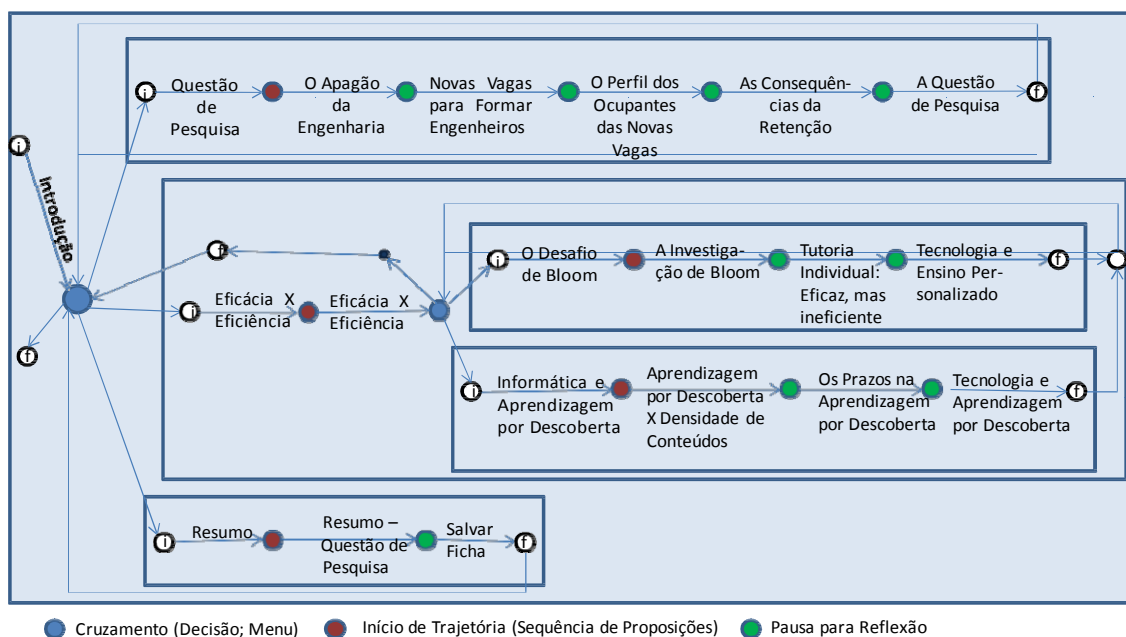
i Questão de Pesquisa O Apagão da Engenharia Novas Vagas para Formar Engenheiros O Perfil dos Ocupantes das Novas Vagas As Consequências da Retenção A Questão de Pesquisa f

i Introdução

f

f

i Eficácia X Eficiência Eficácia X Eficiência

i O Desafio de Bloom A Investigação de Bloom Tutoria Individual: Eficaz, mas ineficiente Tecnologia e Ensino Personalizado f

i Informática e Aprendizagem por Descoberta Aprendizagem por Descoberta X Densidade de Conteúdos Os Prazos na Aprendizagem por Descoberta Tecnologia e Aprendizagem por Descoberta f

i Resumo Resumo – Questão de Pesquisa Salvar Ficha f

Cruzamento (Decisão; Menu) Início de Trajetória (Sequência de Proposições) Pausa para Reflexão